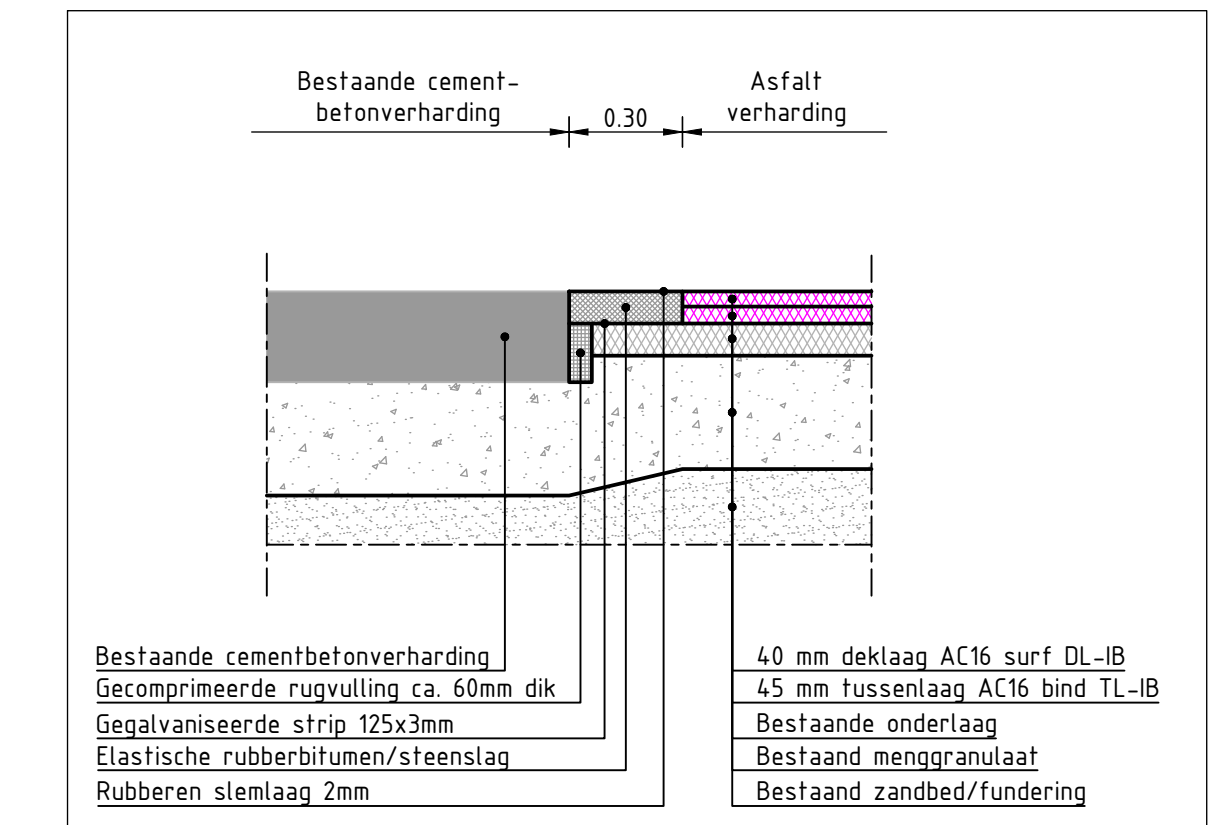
Bestaande cementbetonverharding

0.30

Asfalt verharding

Bestaande cementbetonverharding
Gecomprimeerde rugvulling ca. 60mm dik
Gegalvaniseerde strip 125x3mm
Elastische rubberbitumen/steenslag
Rubberen slemlaag 2mm

40 mm deklaag AC16 surf DL-IB
45 mm tussenlaag AC16 bind TL-IB
Bestaande onderlaag
Bestaand menggranulaat
Bestaand zandbed/fundering